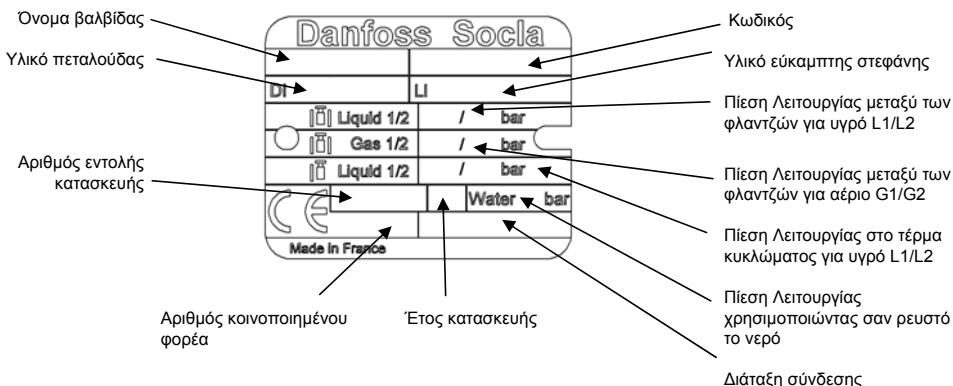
Όνομα βαλβίδας

Υλικό πεταλούδας

Αριθμός εντολής κατασκευής

Danfoss Socla

DI

LI

Liquid 1/2 / bar

Gas 1/2 / bar

Liquid 1/2 / bar

Water bar

Made in France

Κωδικός

Υλικό εύκαμπτης στεφάνης

Πίεση Λειτουργίας μεταξύ των φλαντζών για υγρό L1/L2

Πίεση Λειτουργίας μεταξύ των φλαντζών για αέριο G1/G2

Πίεση Λειτουργίας στο τέρμα κυκλώματος για υγρό L1/L2

Πίεση Λειτουργίας χρησιμοποιώντας σαν ρευστό το νερό

Διάταξη σύνδεσης

Αριθμός κοινοποιημένου φορέα

Έτος κατασκευής